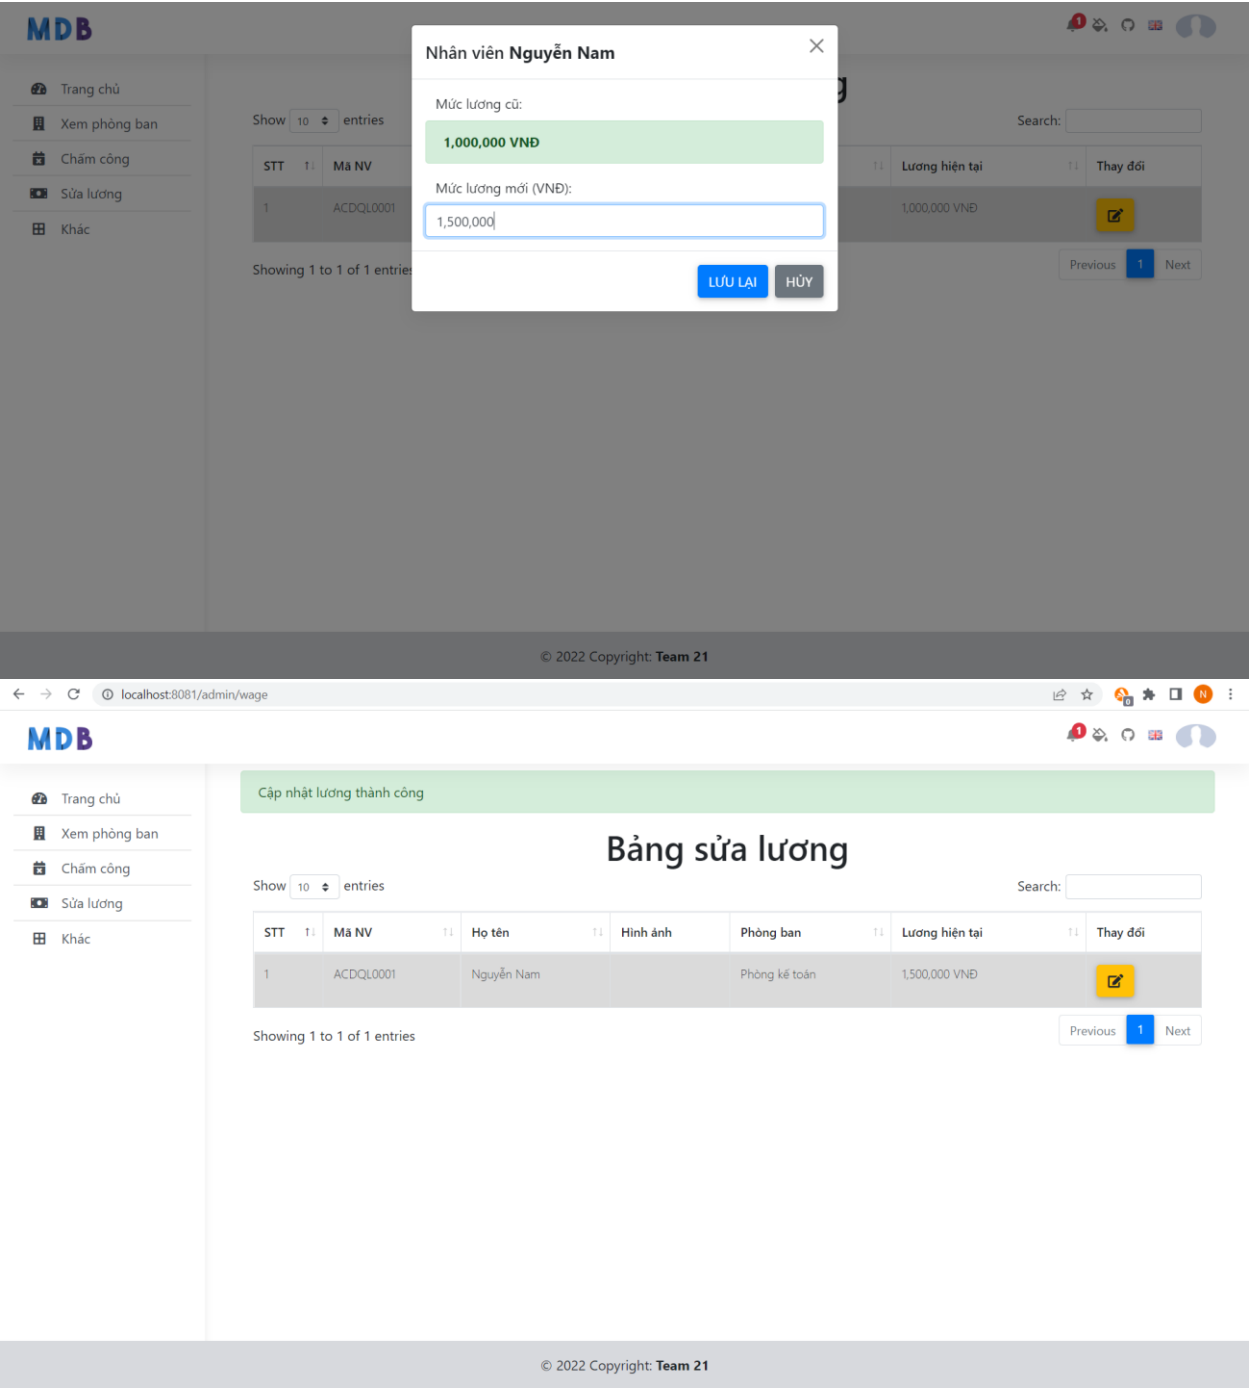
MDB

1

Trang chủ
Xem phòng ban
Chấm công
Sửa lương
Khác

Show 10 entries

Search:

| STT | Mã NV | | Lương hiện tại | Thay đổi |
|---|---|---|---|---|
| 1 | ACDQL0001 | | 1,000,000 VNĐ | |

Showing 1 to 1 of 1 entries

Previous 1 Next

Nhân viên Nguyễn Nam

Mức lương cũ:

1,000,000 VNĐ

Mức lương mới (VNĐ):

1,500,000

LƯU LẠI HỦY

© 2022 Copyright: Team 21

localhost:8081/admin/wage

N

MDB

1

Trang chủ
Xem phòng ban
Chấm công
Sửa lương
Khác

Cập nhật lương thành công

Bảng sửa lương

Show 10 entries

Search:

| STT | Mã NV | Họ tên | Hình ảnh | Phòng ban | Lương hiện tại | Thay đổi |
|---|---|---|---|---|---|---|
| 1 | ACDQL0001 | Nguyễn Nam | | Phòng kế toán | 1,500,000 VNĐ | |

Showing 1 to 1 of 1 entries

Previous 1 Next

© 2022 Copyright: Team 21